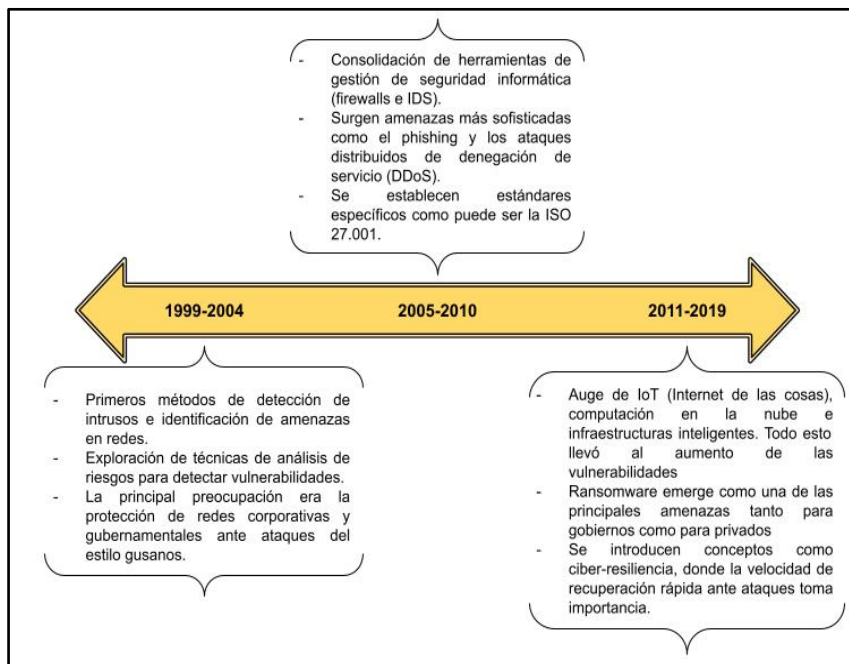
- Consolidación de herramientas de gestión de seguridad informática (firewalls e IDS).
- Surgen amenazas más sofisticadas como el phishing y los ataques distribuidos de denegación de servicio (DDoS).
- Se establecen estándares específicos como puede ser la ISO 27.001.

1999-2004

2005-2010

2011-2019

- Primeros métodos de detección de intrusos e identificación de amenazas en redes.
- Exploración de técnicas de análisis de riesgos para detectar vulnerabilidades.
- La principal preocupación era la protección de redes corporativas y gubernamentales ante ataques del estilo gusanos.

- Auge de IoT (Internet de las cosas), computación en la nube e infraestructuras inteligentes. Todo esto llevó al aumento de las vulnerabilidades
- Ransomware emerge como una de las principales amenazas tanto para gobiernos como para privados
- Se introducen conceptos como ciber-resiliencia, donde la velocidad de recuperación rápida ante ataques toma importancia.